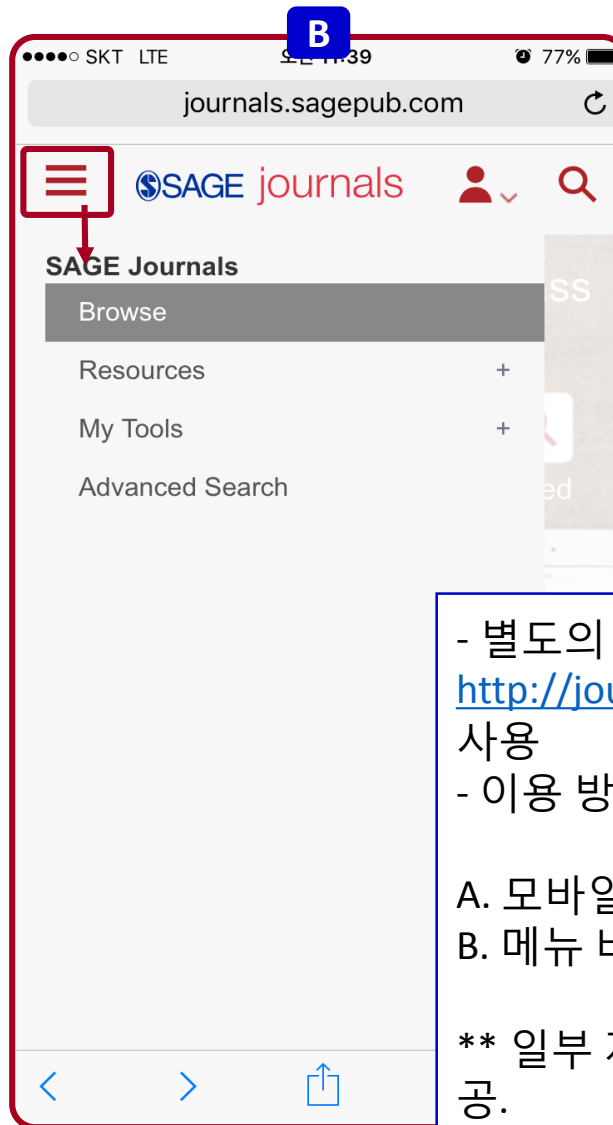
B

●●●●○ SKT LTE 오전 11:39 77%

journals.sagepub.com

SAGE journals

SAGE Journals

Browse

Resources +

My Tools +

Advanced Search

- 별도의
http://jou
사용
- 이용 방

A. 모바일
B. 메뉴 ㅂ

** 일부 ㅈ
공.